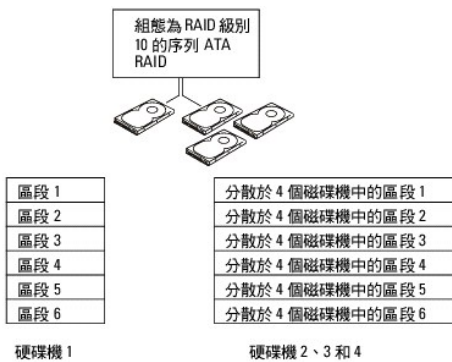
組態為 RAID 級別 10 的序列 ATA RAID

| 區段 1 |
|---|
| 區段 2 |
| 區段 3 |
| 區段 4 |
| 區段 5 |
| 區段 6 |

硬碟機 1

| 分散於 4 個磁碟機中的區段 1 |
|---|
| 分散於 4 個磁碟機中的區段 2 |
| 分散於 4 個磁碟機中的區段 3 |
| 分散於 4 個磁碟機中的區段 4 |
| 分散於 4 個磁碟機中的區段 5 |
| 分散於 4 個磁碟機中的區段 6 |

硬碟機 2、3 和 4